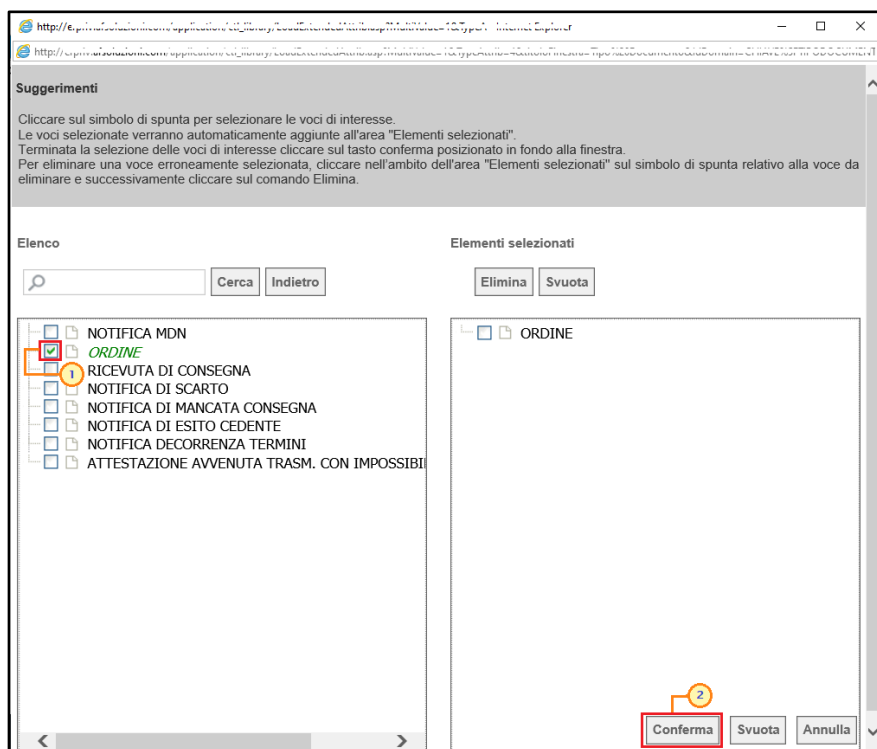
http://e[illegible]afsoluzioni.com/application/ctl_library/LoadExtendedAttrib.asp?MultiValue=1&TypeA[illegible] - Internet Explorer

http://e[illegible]afsoluzioni.com/application/ctl_library/LoadExtendedAttrib.asp?MultiValue=1&TypeAttrib=4&titoloFinestra=Tipo%20Documento&idDomain=CHIAVE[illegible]

Suggerimenti

Cliccare sul simbolo di spunta per selezionare le voci di interesse.
Le voci selezionate verranno automaticamente aggiunte all'area "Elementi selezionati".
Terminata la selezione delle voci di interesse cliccare sul tasto conferma posizionato in fondo alla finestra.
Per eliminare una voce erroneamente selezionata, cliccare nell'ambito dell'area "Elementi selezionati" sul simbolo di spunta relativo alla voce da eliminare e successivamente cliccare sul comando Elimina.

Elenco

Cerca Indietro

NOTIFICA MDN
ORDINE
RICEVUTA DI CONSEGNA
NOTIFICA DI SCARTO
NOTIFICA DI MANCATA CONSEGNA
NOTIFICA DI ESITO CEDENTE
NOTIFICA DECORRENZA TERMINI
ATTESTAZIONE AVVENUTA TRASM. CON IMPOSSIBI

1

Elementi selezionati

Elimina Svuota

ORDINE

2

Conferma Svuota Annulla